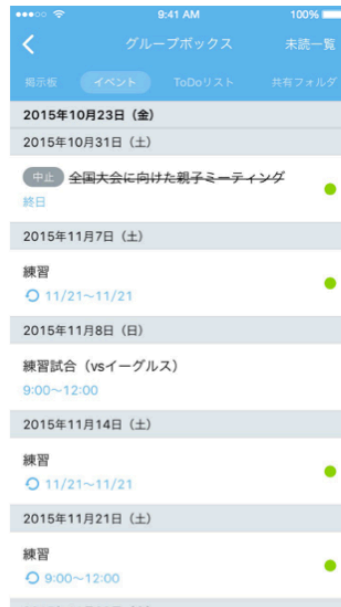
9:41 AM
100%
グループボックス
未読一覧
掲示板
イベント
ToDoリスト
共有フォルダ
2015年10月23日（金）
2015年10月31日（土）
中止 全国大会に向けた親子ミーティング
終日
2015年11月7日（土）
練習
11/21~11/21
2015年11月8日（日）
練習試合（vsイーグルス）
9:00~12:00
2015年11月14日（土）
練習
11/21~11/21
2015年11月21日（土）
練習
9:00~12:00